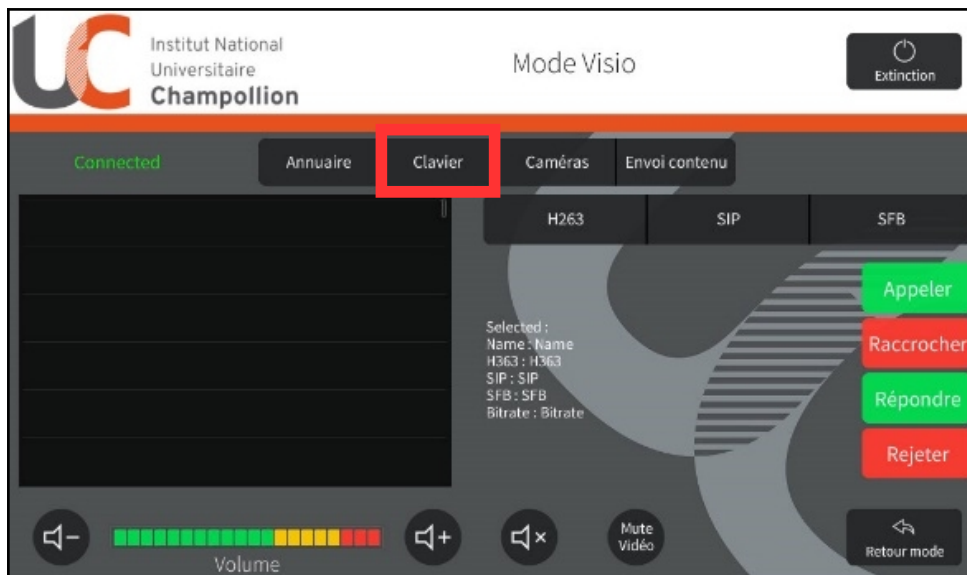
UC

Institut National
Universitaire
Champollion

Mode Visio

Extinction

Connected

Annuaire

Clavier

Caméras

Envoi contenu

H263

SIP

SFB

Appeler

Raccrocher

Répondre

Rejeter

Selected :
Name : Name
H363 : H363
SIP : SIP
SFB : SFB
Bitrate : Bitrate

Volume

Mute
Vidéo

Retour mode